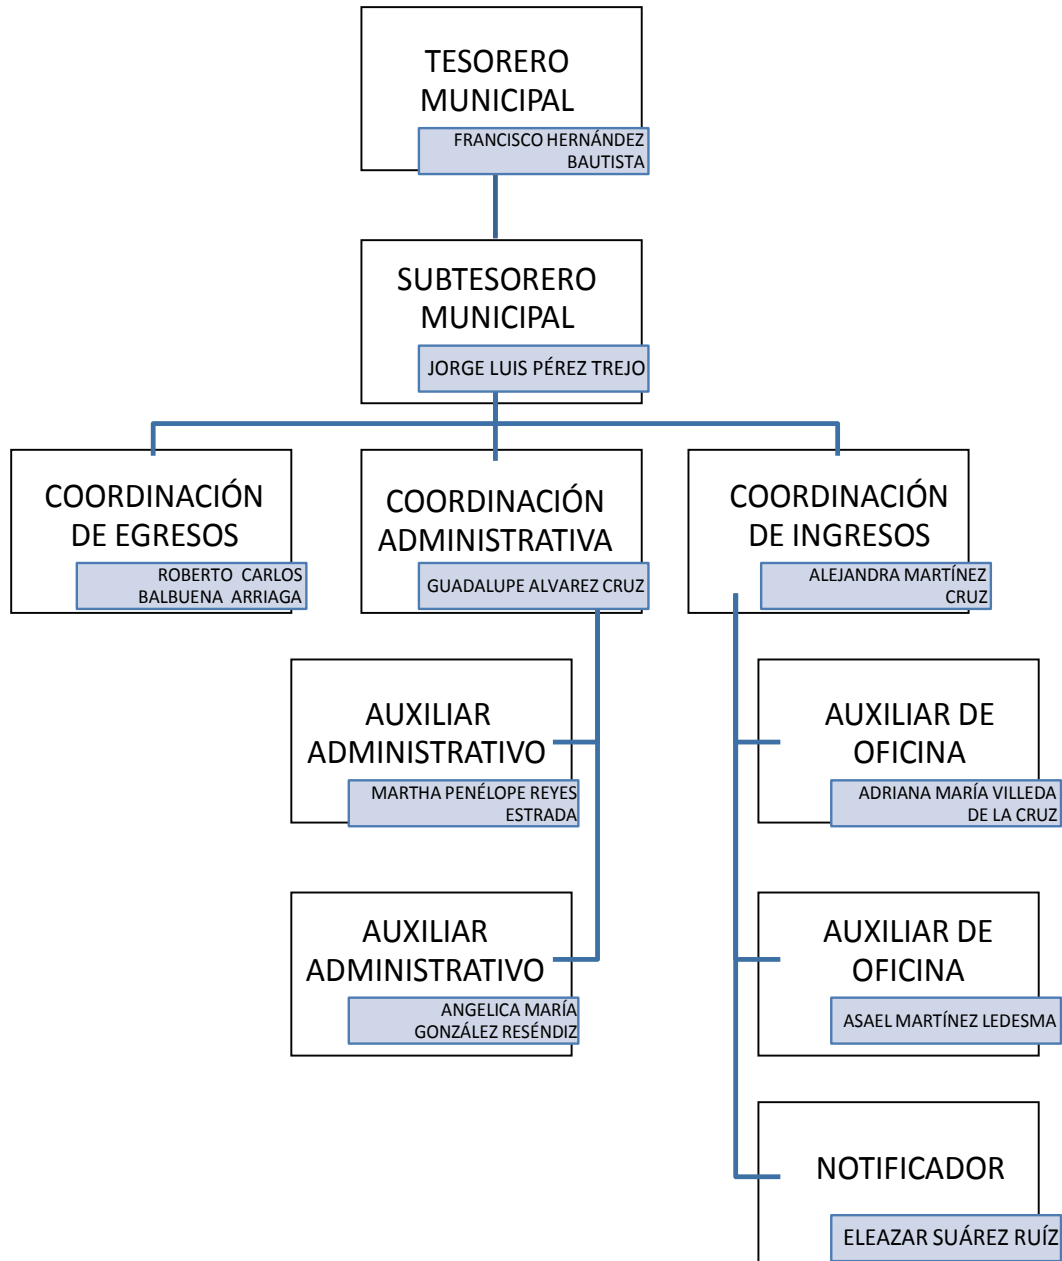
TESORERO MUNICIPAL

FRANCISCO HERNÁNDEZ BAUTISTA

SUBTESORERO MUNICIPAL

JORGE LUIS PÉREZ TREJO

COORDINACIÓN DE EGRESOS

ROBERTO CARLOS BALBUENA ARRIAGA

COORDINACIÓN ADMINISTRATIVA

GUADALUPE ALVAREZ CRUZ

COORDINACIÓN DE INGRESOS

ALEJANDRA MARTÍNEZ CRUZ

AUXILIAR ADMINISTRATIVO

MARTHA PENÉLOPE REYES ESTRADA

AUXILIAR ADMINISTRATIVO

ANGELICA MARÍA GONZÁLEZ RESÉNDIZ

AUXILIAR DE OFICINA

ADRIANA MARÍA VILLEDA DE LA CRUZ

AUXILIAR DE OFICINA

ASAEL MARTÍNEZ LEDESMA

NOTIFICADOR

ELEAZAR SUÁREZ RUÍZ